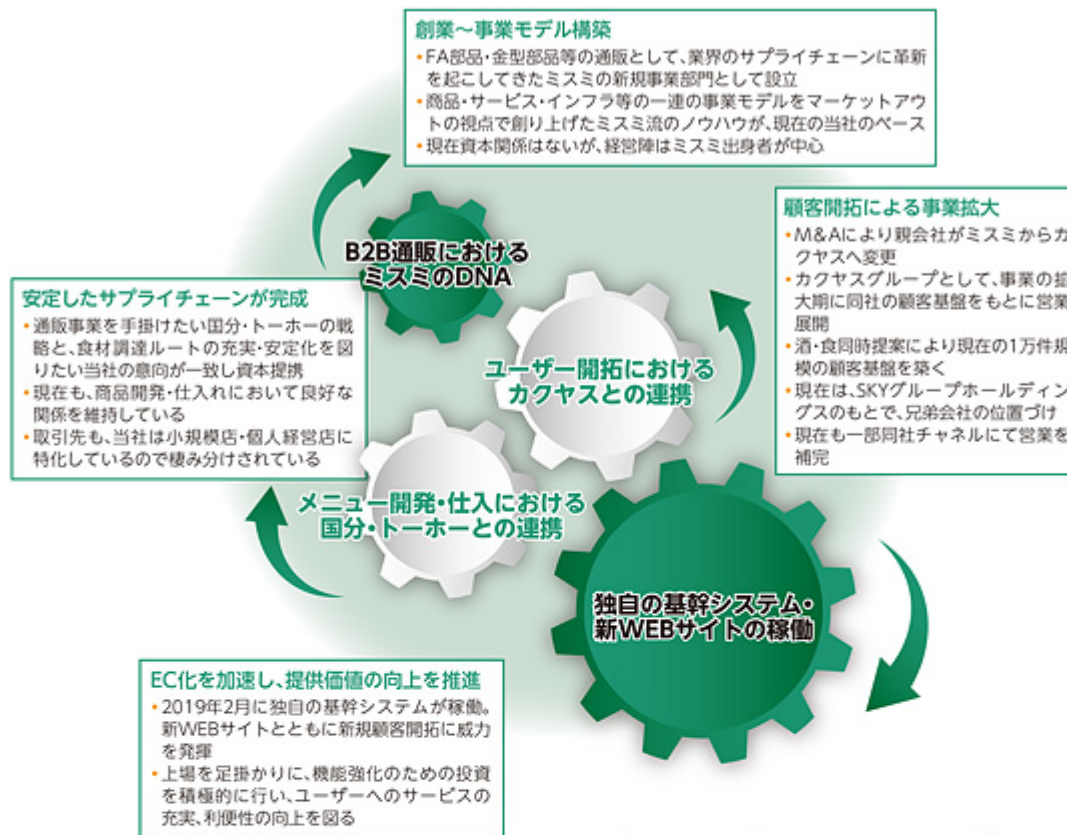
創業～事業モデル構築

・FA部品・金型部品等の通販として、業界のサプライチェーンに革新を起こしてきたミスミの新規事業部門として設立
・商品・サービス・インフラ等の一連の事業モデルをマーケットアウトの視点で創り上げたミスミ流のノウハウが、現在の当社のベース
・現在資本関係はないが、経営陣はミスミ出身者が中心

顧客開拓による事業拡大

・M&Aにより親会社がミスミからカクヤスへ変更
・カクヤスグループとして、事業の拡大時に同社の顧客基盤をもとに営業展開
・酒・食同時提案により現在の1万件規模の顧客基盤を築く
・現在は、SKYグループホールディングスのもとで、兄弟会社の位置づけ
・現在も一部同社チャネルにて営業を補完

B2B通販における
ミスミのDNA

安定したサプライチェーンが完成

・通販事業を手掛けたい国分・トーホーの戦略と、食材調達ルートの充実・安定化を図りたい当社の意向が一致し資本提携
・現在も、商品開発・仕入れにおいて良好な関係を維持している
・取引先も、当社は小規模店・個人経営店に特化しているので棲み分けされている

ユーザー開拓における
カクヤスとの連携

メニュー開発・仕入における
国分・トーホーとの連携

独自の基幹システム・
新WEBサイトの稼働

EC化を加速し、提供価値の向上を推進

・2019年2月に独自の基幹システムが稼働。新WEBサイトとともに新規顧客開拓に威力を発揮
・上場を足掛かりに、機能強化のための投資を積極的に行い、ユーザーへのサービスの充実、利便性の向上を図る